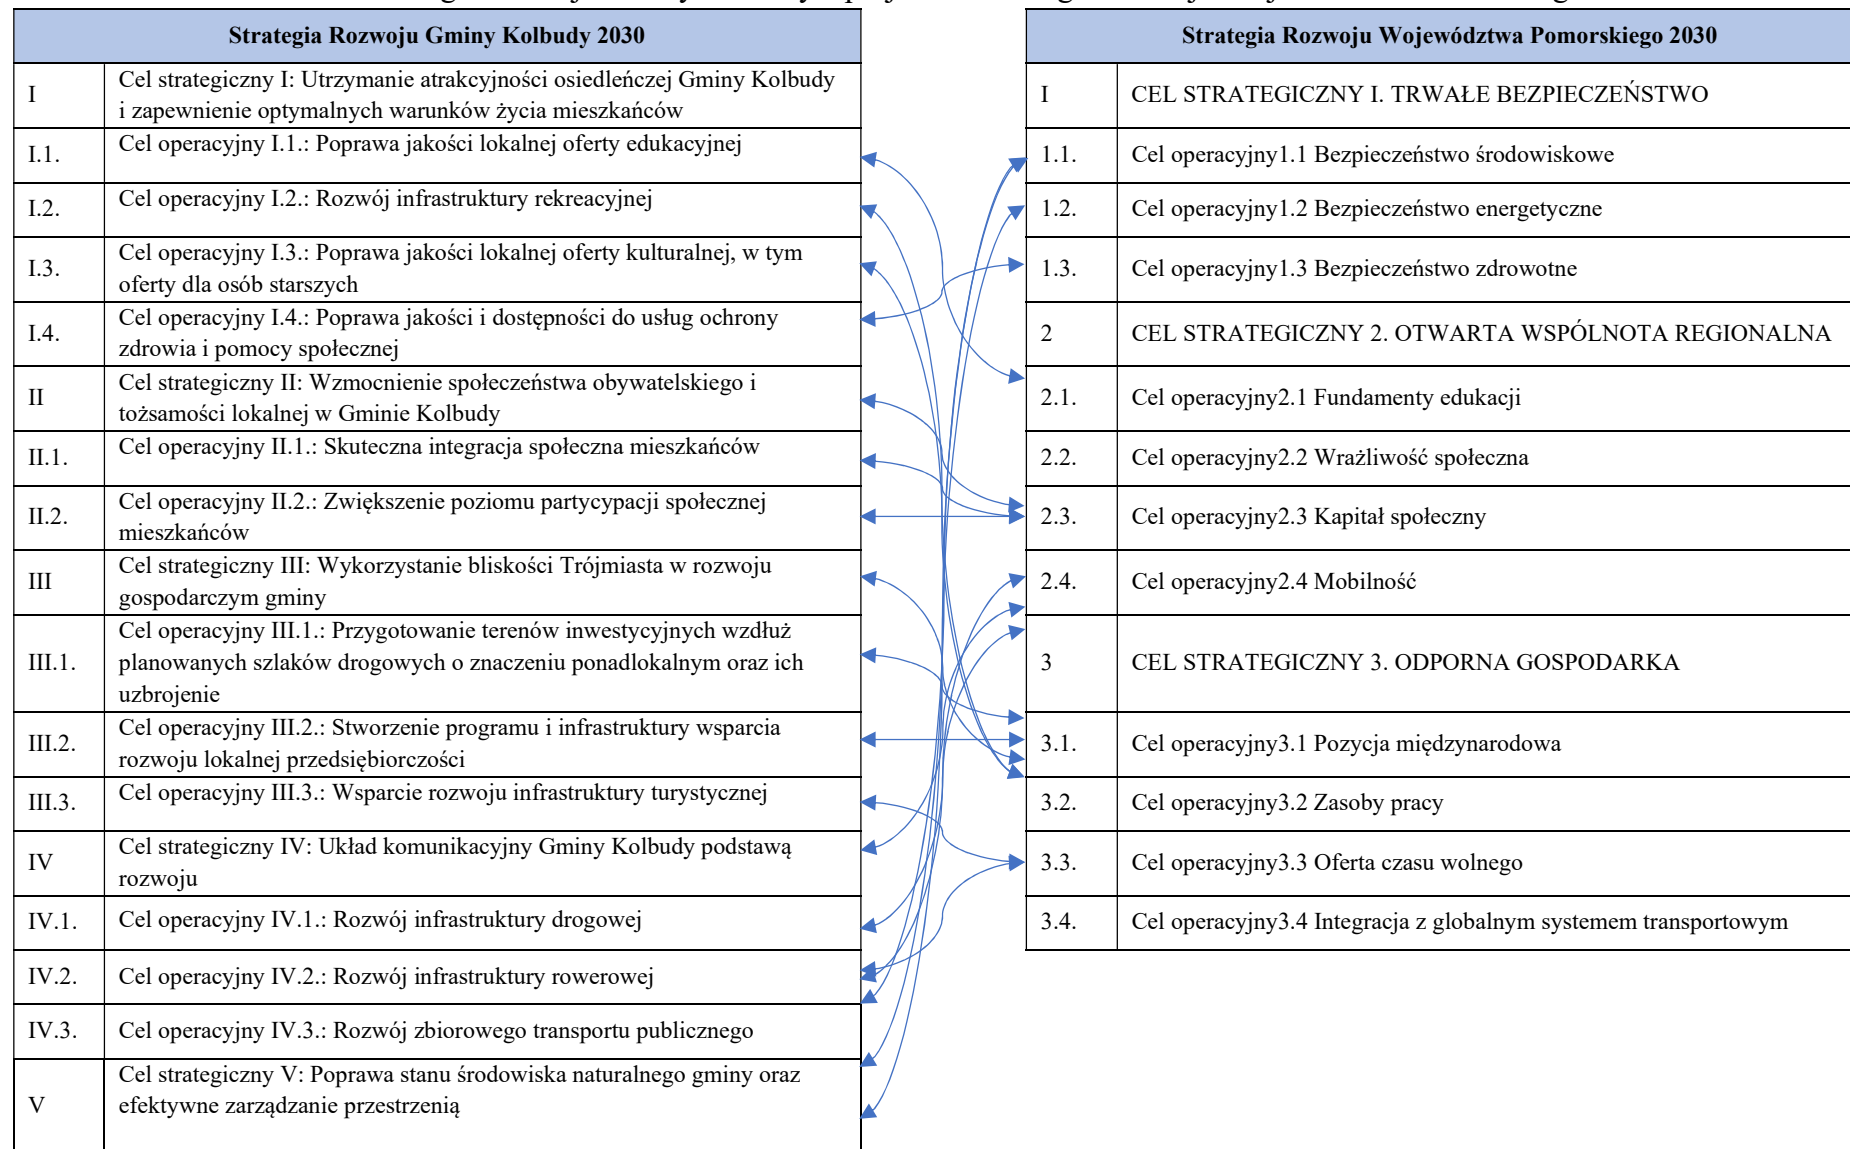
| Strategia Rozwoju Gminy Kolbudy 2030 | |
|---|---|
| I | Cel strategiczny I: Utrzymanie atrakcyjności osiedleńczej Gminy Kolbudy i zapewnienie optymalnych warunków życia mieszkańców |
| I.1. | Cel operacyjny I.1.: Poprawa jakości lokalnej oferty edukacyjnej |
| I.2. | Cel operacyjny I.2.: Rozwój infrastruktury rekreacyjnej |
| I.3. | Cel operacyjny I.3.: Poprawa jakości lokalnej oferty kulturalnej, w tym oferty dla osób starszych |
| I.4. | Cel operacyjny I.4.: Poprawa jakości i dostępności do usług ochrony zdrowia i pomocy społecznej |
| II | Cel strategiczny II: Wzmocnienie społeczeństwa obywatelskiego i tożsamości lokalnej w Gminie Kolbudy |
| II.1. | Cel operacyjny II.1.: Skuteczna integracja społeczna mieszkańców |
| II.2. | Cel operacyjny II.2.: Zwiększenie poziomu partycypacji społecznej mieszkańców |
| III | Cel strategiczny III: Wykorzystanie bliskości Trójmiasta w rozwoju gospodarczym gminy |
| III.1. | Cel operacyjny III.1.: Przygotowanie terenów inwestycyjnych wzdłuż planowanych szlaków drogowych o znaczeniu ponadlokalnym oraz ich uzbrojenie |
| III.2. | Cel operacyjny III.2.: Stworzenie programu i infrastruktury wsparcia rozwoju lokalnej przedsiębiorczości |
| III.3. | Cel operacyjny III.3.: Wsparcie rozwoju infrastruktury turystycznej |
| IV | Cel strategiczny IV: Układ komunikacyjny Gminy Kolbudy podstawą rozwoju |
| IV.1. | Cel operacyjny IV.1.: Rozwój infrastruktury drogowej |
| IV.2. | Cel operacyjny IV.2.: Rozwój infrastruktury rowerowej |
| IV.3. | Cel operacyjny IV.3.: Rozwój zbiorowego transportu publicznego |
| V | Cel strategiczny V: Poprawa stanu środowiska naturalnego gminy oraz efektywne zarządzanie przestrzenią |

| Strategia Rozwoju Województwa Pomorskiego 2030 | |
|---|---|
| I | CEL STRATEGICZNY I. TRWAŁE BEZPIECZEŃSTWO |
| 1.1. | Cel operacyjny1.1 Bezpieczeństwo środowiskowe |
| 1.2. | Cel operacyjny1.2 Bezpieczeństwo energetyczne |
| 1.3. | Cel operacyjny1.3 Bezpieczeństwo zdrowotne |
| 2 | CEL STRATEGICZNY 2. OTWARTA WSPÓLNOTA REGIONALNA |
| 2.1. | Cel operacyjny2.1 Fundamenty edukacji |
| 2.2. | Cel operacyjny2.2 Wrażliwość społeczna |
| 2.3. | Cel operacyjny2.3 Kapitał społeczny |
| 2.4. | Cel operacyjny2.4 Mobilność |
| 3 | CEL STRATEGICZNY 3. ODPORNA GOSPODARKA |
| 3.1. | Cel operacyjny3.1 Pozycja międzynarodowa |
| 3.2. | Cel operacyjny3.2 Zasoby pracy |
| 3.3. | Cel operacyjny3.3 Oferta czasu wolnego |
| 3.4. | Cel operacyjny3.4 Integracja z globalnym systemem transportowym |